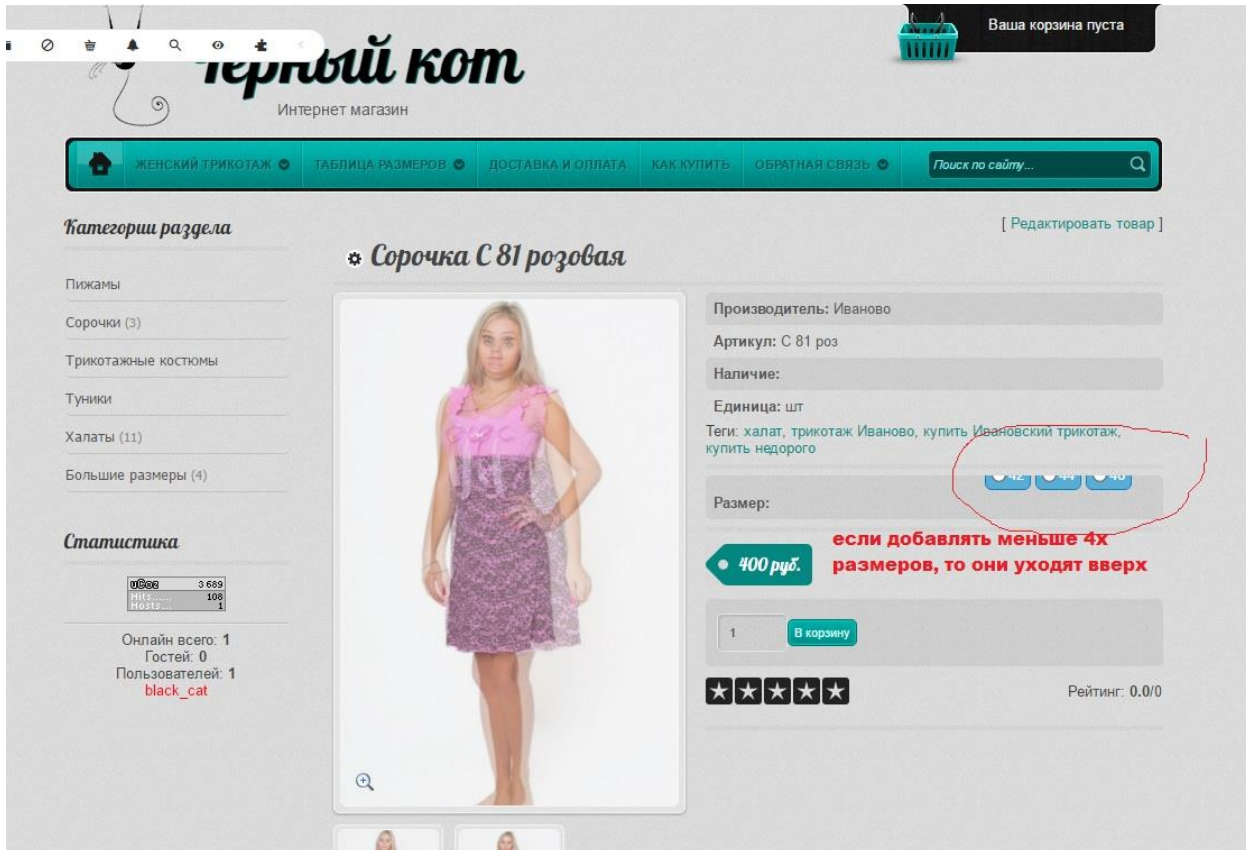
Ваша корзина пуста

ерный кот

Интернет магазин

ЖЕНСКИЙ ТРИКОТАЖ ТАБЛИЦА РАЗМЕРОВ ДОСТАВКА И ОПЛАТА КАК КУПИТЬ ОБРАТНАЯ СВЯЗЬ

Поиск по сайту...

Категории раздела

[ Редактировать товар ]

Сорочка С 81 розовая

Пижамы

Сорочки (3)

Трикотажные костюмы

Туники

Халаты (11)

Большие размеры (4)

Производитель: Иваново

Артикул: С 81 роз

Наличие:

Единица: шт

Теги: халат, трикотаж Иваново, купить Ивановский трикотаж, купить недорого

42 44 46

Размер:

Статистика

3 689
Hits 108
Hosts 1

Онлайн всего: 1
Гостей: 0
Пользователей: 1
black_cat

400 руб.

если добавлять меньше 4х размеров, то они уходят вверх

1

В корзину

Рейтинг: 0.0/0